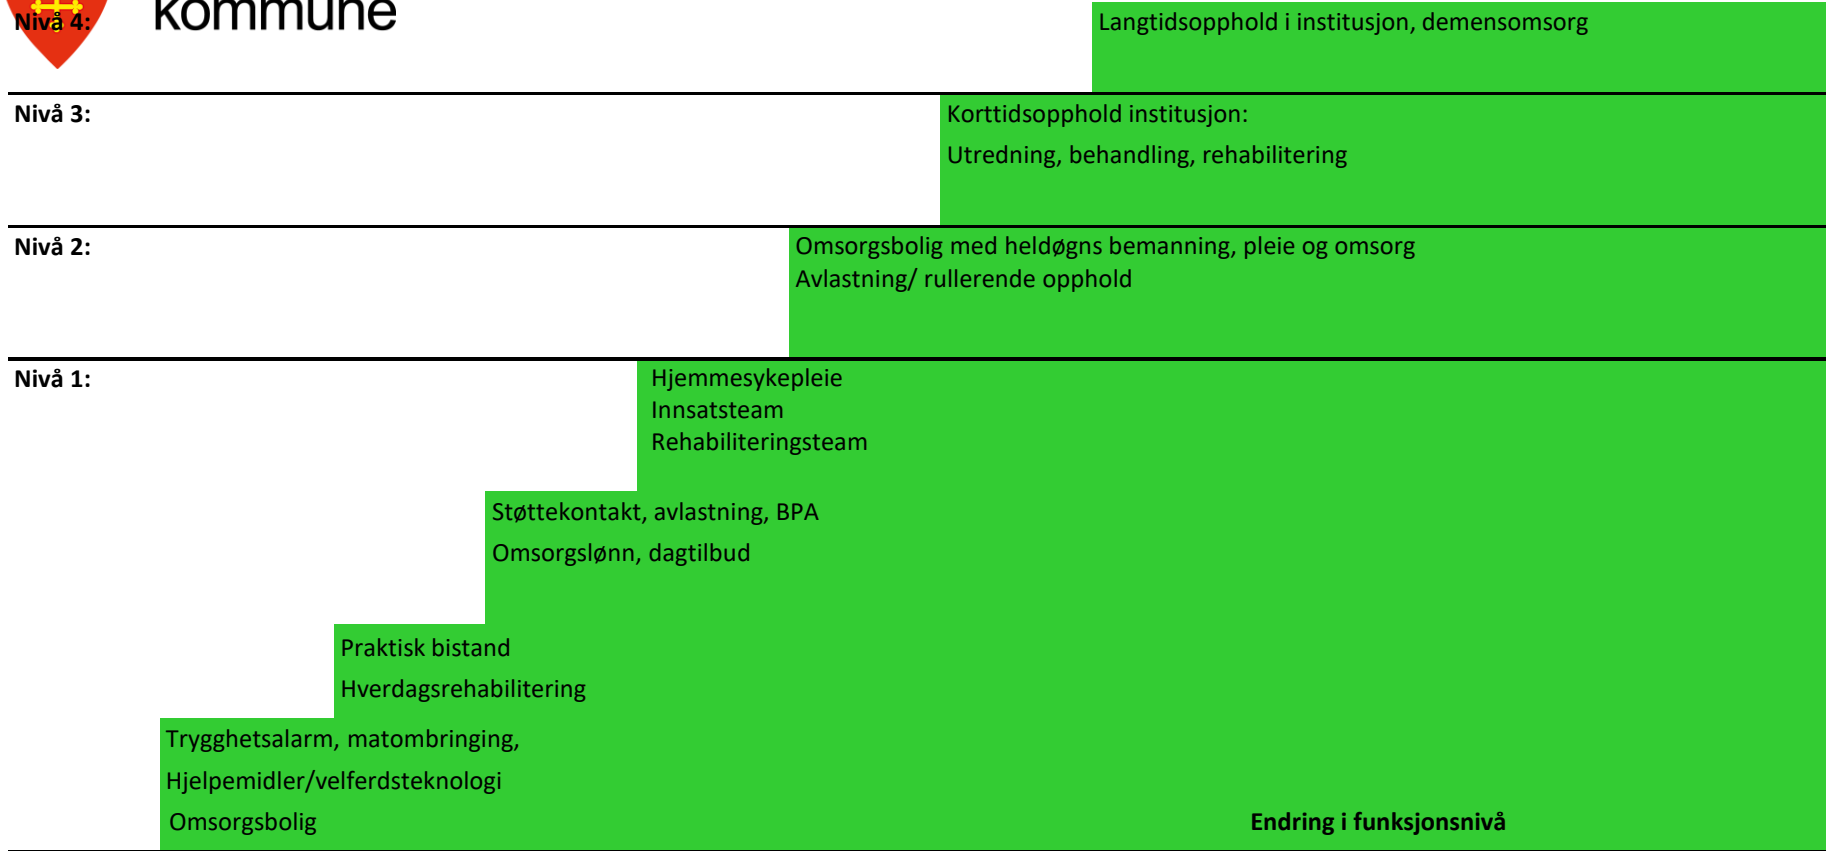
Nivå 4:

kommune

Langtidsopphold i institusjon, demensomsorg

Nivå 3:

Korttidsopphold institusjon:

Utredning, behandling, rehabilitering

Nivå 2:

Omsorgsbolig med heldøgns bemanning, pleie og omsorg
Avlastning/ rullerende opphold

Nivå 1:

Hjemmesykepleie
Innsatsteam
Rehabiliteringsteam

Støttekontakt, avlastning, BPA

Omsorgslønn, dagtilbud

Praktisk bistand

Hverdagsrehabilitering

Trygghetsalarm, matombringing,

Hjelpemidler/velferdsteknologi

Omsorgsbolig

Endring i funksjonsnivå